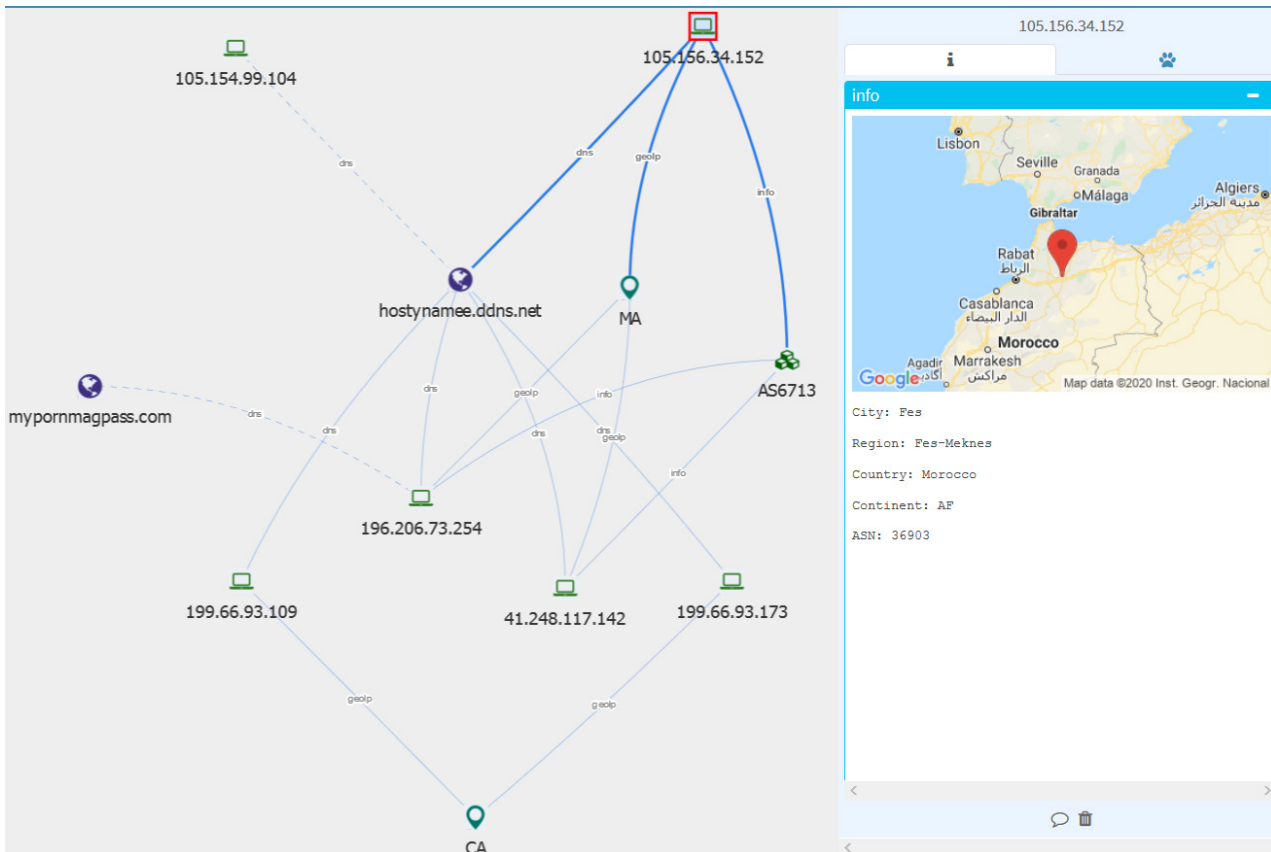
105.154.99.104

105.156.34.152

dns

dns

geoip

info

hostynamee.ddns.net

MA

AS6713

mypornmagpass.com

dns

dns

dns

geoip

info

dns

dns

geoip

info

196.206.73.254

199.66.93.109

41.248.117.142

199.66.93.173

geoip

geoip

CA

105.156.34.152

info

Lisbon
Seville
Granada
Málaga
Algiers
مدينة الجزائر
Gibraltar
Rabat
الرباط
Casablanca
الدار البيضاء
Morocco
Marrakesh
مراكش
Agadir
أكادير
Google
Map data ©2020 Inst. Geogr. Nacional

City: Fes

Region: Fes-Meknes

Country: Morocco

Continent: AF

ASN: 36903